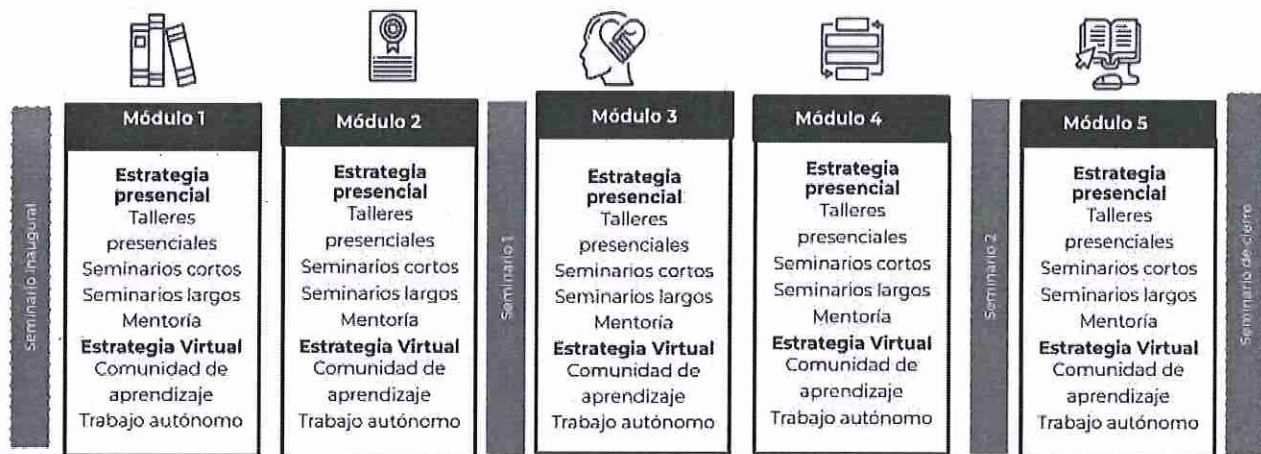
Seminario inaugural

Módulo 1

Estrategia presencial
Talleres presenciales
Seminarios cortos
Seminarios largos
Mentoría
Estrategia Virtual
Comunidad de aprendizaje
Trabajo autónomo

Módulo 2

Estrategia presencial
Talleres presenciales
Seminarios cortos
Seminarios largos
Mentoría
Estrategia Virtual
Comunidad de aprendizaje
Trabajo autónomo

Seminario 1

Módulo 3

Estrategia presencial
Talleres presenciales
Seminarios cortos
Seminarios largos
Mentoría
Estrategia Virtual
Comunidad de aprendizaje
Trabajo autónomo

Módulo 4

Estrategia presencial
Talleres presenciales
Seminarios cortos
Seminarios largos
Mentoría
Estrategia Virtual
Comunidad de aprendizaje
Trabajo autónomo

Seminario 2

Módulo 5

Estrategia presencial
Talleres presenciales
Seminarios cortos
Seminarios largos
Mentoría
Estrategia Virtual
Comunidad de aprendizaje
Trabajo autónomo

Seminario de cierre